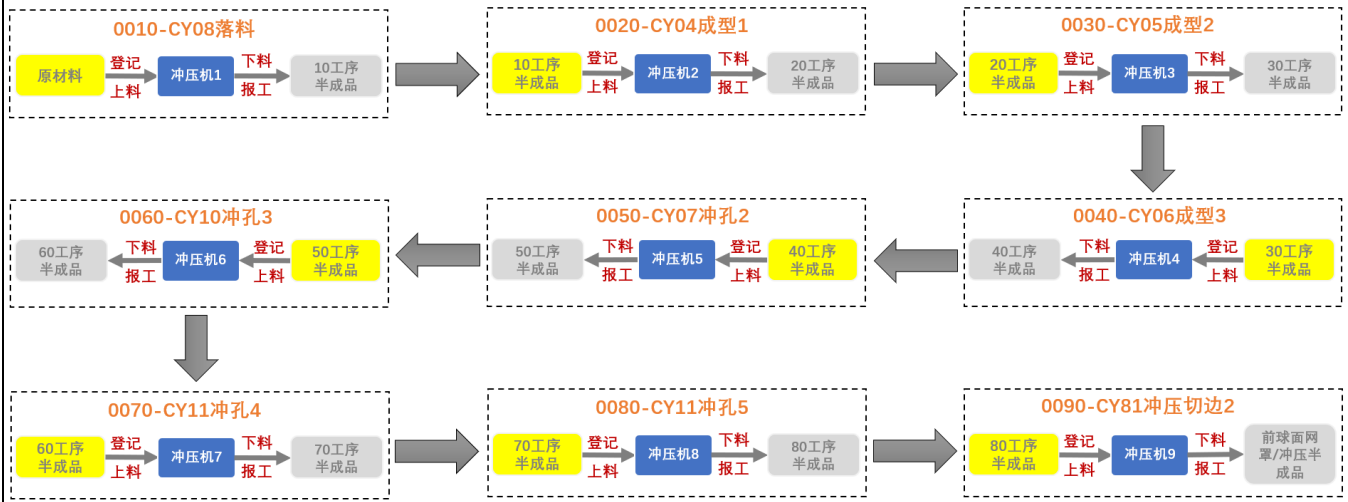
0010-CY08落料

原材料 登记 上料 冲压机1 下料 报工 10工序半成品

0020-CY04成型1

10工序半成品 登记 上料 冲压机2 下料 报工 20工序半成品

0030-CY05成型2

20工序半成品 登记 上料 冲压机3 下料 报工 30工序半成品

0040-CY06成型3

30工序半成品 登记 上料 冲压机4 下料 报工 40工序半成品

0050-CY07冲孔2

40工序半成品 登记 上料 冲压机5 下料 报工 50工序半成品

0060-CY10冲孔3

50工序半成品 登记 上料 冲压机6 下料 报工 60工序半成品

0070-CY11冲孔4

60工序半成品 登记 上料 冲压机7 下料 报工 70工序半成品

0080-CY11冲孔5

70工序半成品 登记 上料 冲压机8 下料 报工 80工序半成品

0090-CY81冲压切边2

80工序半成品 登记 上料 冲压机9 下料 报工 前球面网罩/冲压半成品